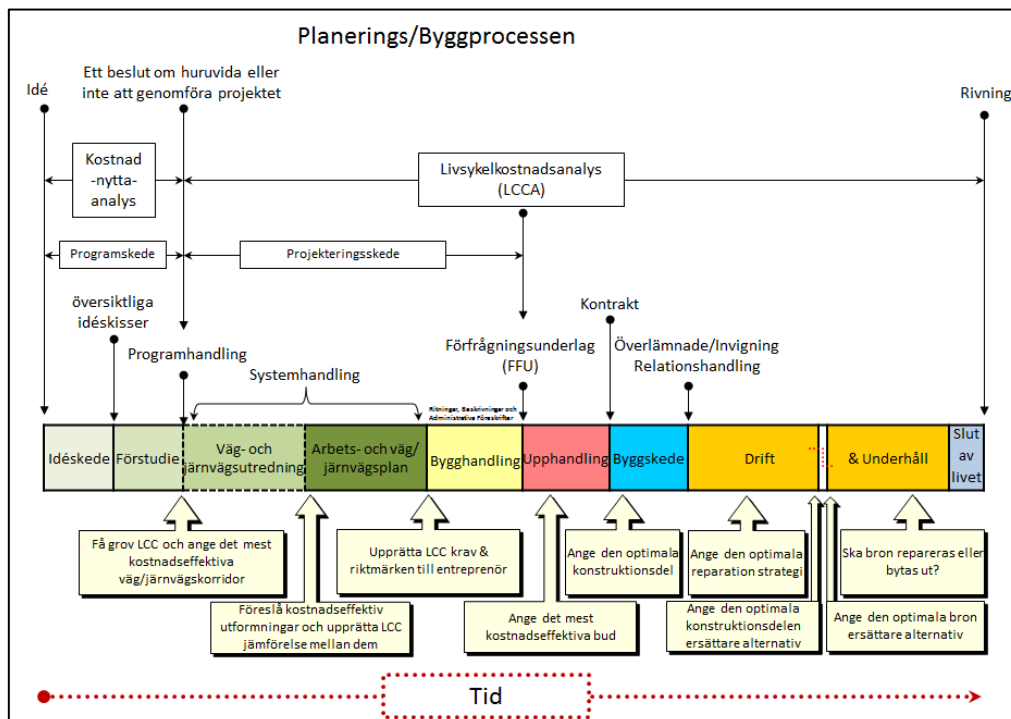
Planerings/Byggprocessen

Idé

Ett beslut om huruvida eller inte att genomföra projektet

Rivning

Kostnad -nytta- analys

Livsykelkostnadsanalys (LCCA)

Programskede

Projekteringsskede

översiktliga idéskisser

Programhandling

Systemhandling

Förfrågningunderlag (FFU)

Kontrakt

Överlämnade/Invigning Relationshandling

Ritningar, Beskrivningar och Administrativa Föreskrifter

Idéskede

Förstudie

Väg- och järnvägsutredning

Arbets- och väg/ järnvägsplan

Bygghandling

Upphandling

Byggskede

Drift

& Underhåll

Slut av livet

Få grov LCC och ange det mest kostnadseffektiva väg/järnvägskorridor

Föreslå kostnadseffektiv utformningar och upprätta LCC jämförelse mellan dem

Upprätta LCC krav & riktmärken till entreprenör

Ange det mest kostnadseffektiva bud

Ange den optimala konstruktionsdel

Ange den optimala reparation strategi

Ange den optimala konstruktionsdelen ersättare alternativ

Ska bron repareras eller bytas ut?

Ange den optimala bron ersättare alternativ

Tid